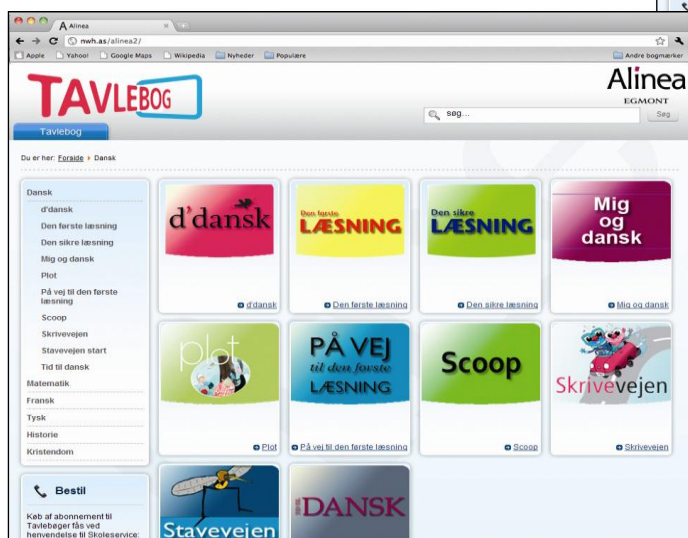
A Alinea
nwh.as/alinea2/
Apple Yahoo! Google Maps Wikipedia Nyheder Populære
Andre bogmærker

TAVLEBOG
Tavlebog

Alinea
EGMONT

søg...
Søg

Du er her: Forside ▸ Dansk

Dansk
d'dansk
Den første læsning
Den sikre læsning
Mig og dansk
Plot
På vej til den første læsning
Scoop
Skrivevejen
Stavevejen start
Tid til dansk
Matematik
Fransk
Tysk
Historie
Kristendom

Bestil
Køb af abonnement til Tavlebøger fås ved henvendelse til Skoleservice:

d'dansk
d'dansk

Den første LÆSNING
Den første læsning

Den sikre LÆSNING
Den sikre læsning

Mig og dansk
Mig og dansk

plot
Plot

PÅ VEJ til den første LÆSNING
På vej til den første læsning

Scoop
Scoop

Skrivevejen
Skrivevejen

Stavevejen

DANSK